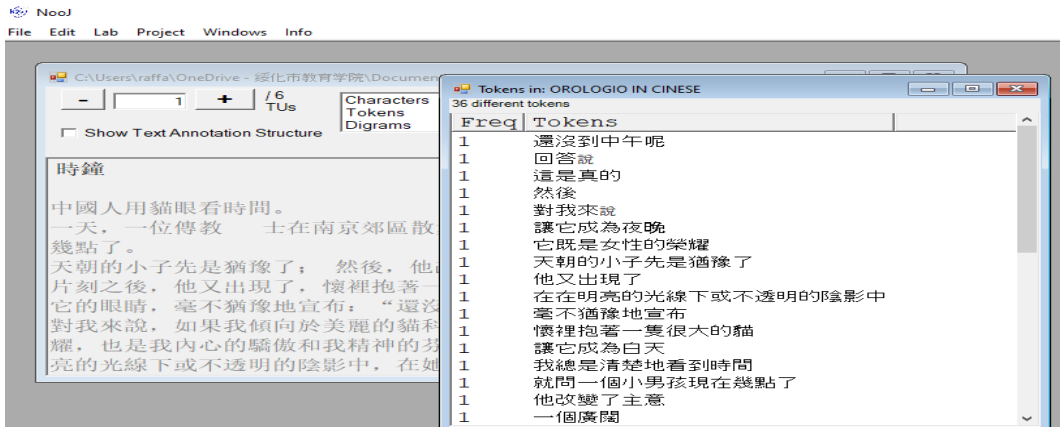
NooJ
File Edit Lab Project Windows Info

C:\Users\raffa\OneDrive - 綏化市教育学院\Documen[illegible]

- 1 + / 6 TUs

Characters
Tokens
Digrams

Show Text Annotation Structure

時鐘

中國人用貓眼看時間。
一天，一位傳教　士在南京郊區散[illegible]
幾點了。
天朝的小子先是猶豫了；　然後，他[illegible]
片刻之後，他又出現了，懷裡抱著一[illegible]
它的眼睛，毫不猶豫地宣布：“還沒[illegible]
對我來說，如果我傾向於美麗的貓科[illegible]
耀，也是我內心的驕傲和我精神的芬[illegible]
亮的光線下或不透明的陰影中，在她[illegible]

Tokens in: OROLOGIO IN CINESE
36 different tokens

| Freq | Tokens |
|---|---|
| 1 | 還沒到中午呢 |
| 1 | 回答說 |
| 1 | 這是真的 |
| 1 | 然後 |
| 1 | 對我來說 |
| 1 | 讓它成為夜晚 |
| 1 | 它既是女性的榮耀 |
| 1 | 天朝的小子先是猶豫了 |
| 1 | 他又出現了 |
| 1 | 在在明亮的光線下或不透明的陰影中 |
| 1 | 毫不猶豫地宣布 |
| 1 | 懷裡抱著一隻很大的貓 |
| 1 | 讓它成為白天 |
| 1 | 我總是清楚地看到時間 |
| 1 | 就問一個小男孩現在幾點了 |
| 1 | 他改變了主意 |
| 1 | 一個廣闊 |